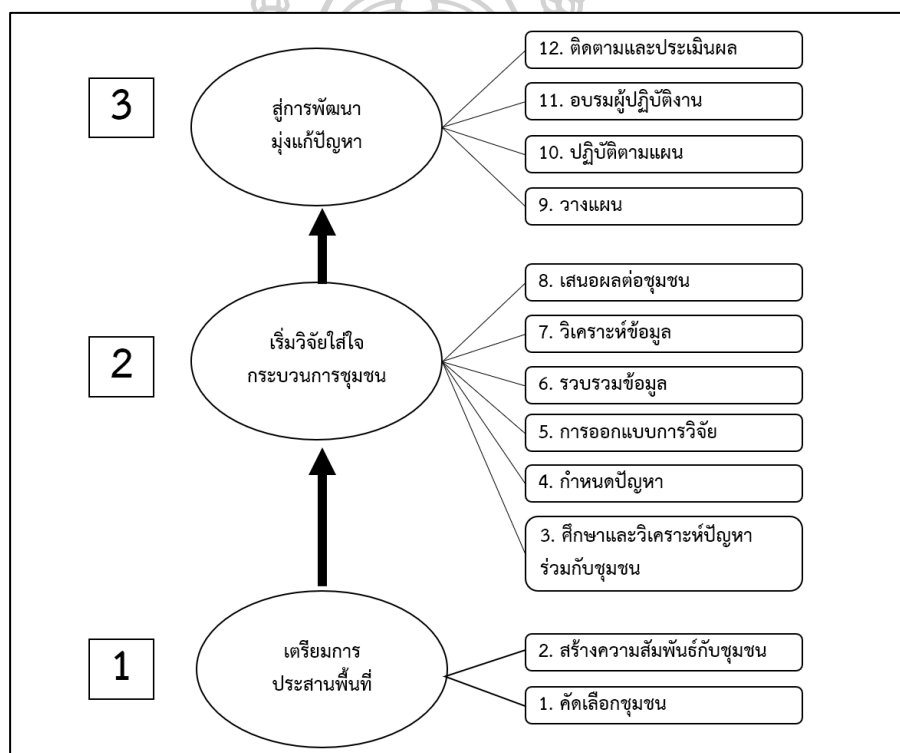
3

สู่การพัฒนา มุ่งแก้ปัญหา

12. ติดตามและประเมินผล

11. อบรมผู้ปฏิบัติงาน

10. ปฏิบัติตามแผน

9. วางแผน

2

เริ่มวิจัยใส่ใจ กระบวนการชุมชน

8. เสนอผลต่อชุมชน

7. วิเคราะห์ข้อมูล

6. รวบรวมข้อมูล

5. การออกแบบการวิจัย

4. กำหนดปัญหา

3. ศึกษาและวิเคราะห์ปัญหาร่วมกับชุมชน

1

เตรียมการ ประสานพื้นที่

2. สร้างความสัมพันธ์กับชุมชน

1. คัดเลือกชุมชน